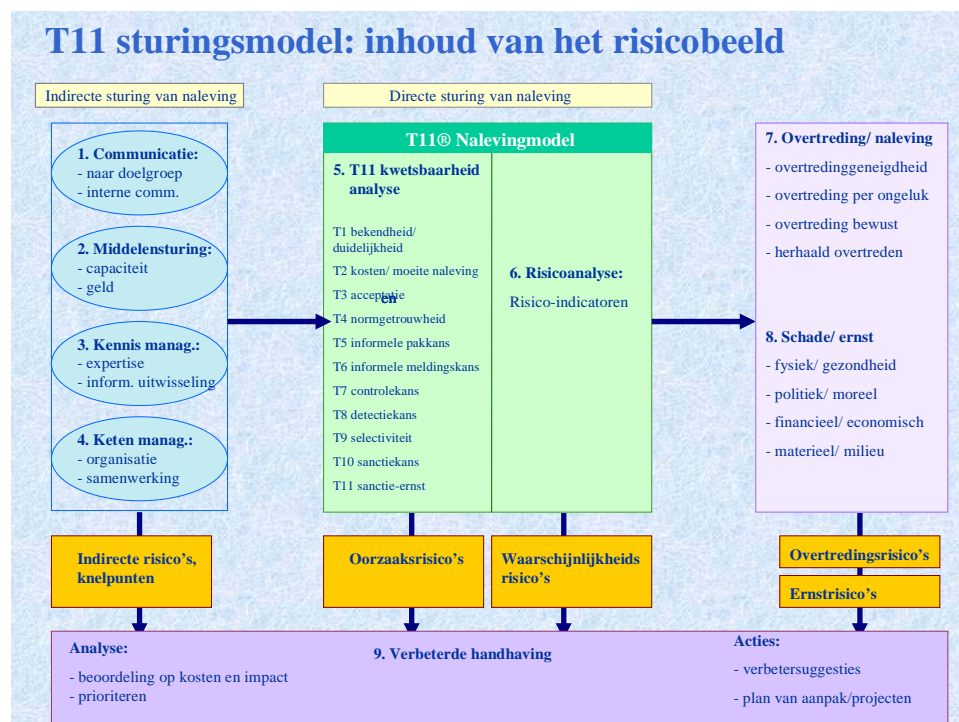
T11 sturingsmodel: inhoud van het risicobeeld

Indirecte sturing van naleving

Directe sturing van naleving

1. Communicatie:
- naar doelgroep
- interne comm.

2. Middelensturing:
- capaciteit
- geld

3. Kennis manag.:
- expertise
- inform. uitwisseling

4. Keten manag.:
- organisatie
- samenwerking

T11® Nalevingmodel

5. T11 kwetsbaarheid analyse

T1 bekendheid/ duidelijkheid
T2 kosten/ moeite naleving
T3 acceptatie en
T4 normgetrouwheid
T5 informele pakkans
T6 informele meldingskans
T7 controlekans
T8 detectiekans
T9 selectiviteit
T10 sanctiekans
T11 sanctie-ernst

6. Risicoanalyse:
Risico-indicatoren

7. Overtreding/ naleving
- overtredinggeneigdheid
- overtreding per ongeluk
- overtreding bewust
- herhaald overtreden

8. Schade/ ernst
- fysiek/ gezondheid
- politiek/ moreel
- financieel/ economisch
- materieel/ milieu

Indirecte risico's, knelpunten

Oorzaaksrisico's

Waarschijnlijkheids risico's

Overtredingsrisico's

Ernstrisico's

Analyse:
- beoordeling op kosten en impact
- prioriteren

9. Verbeterde handhaving

Acties:
- verbetersuggesties
- plan van aanpak/projecten